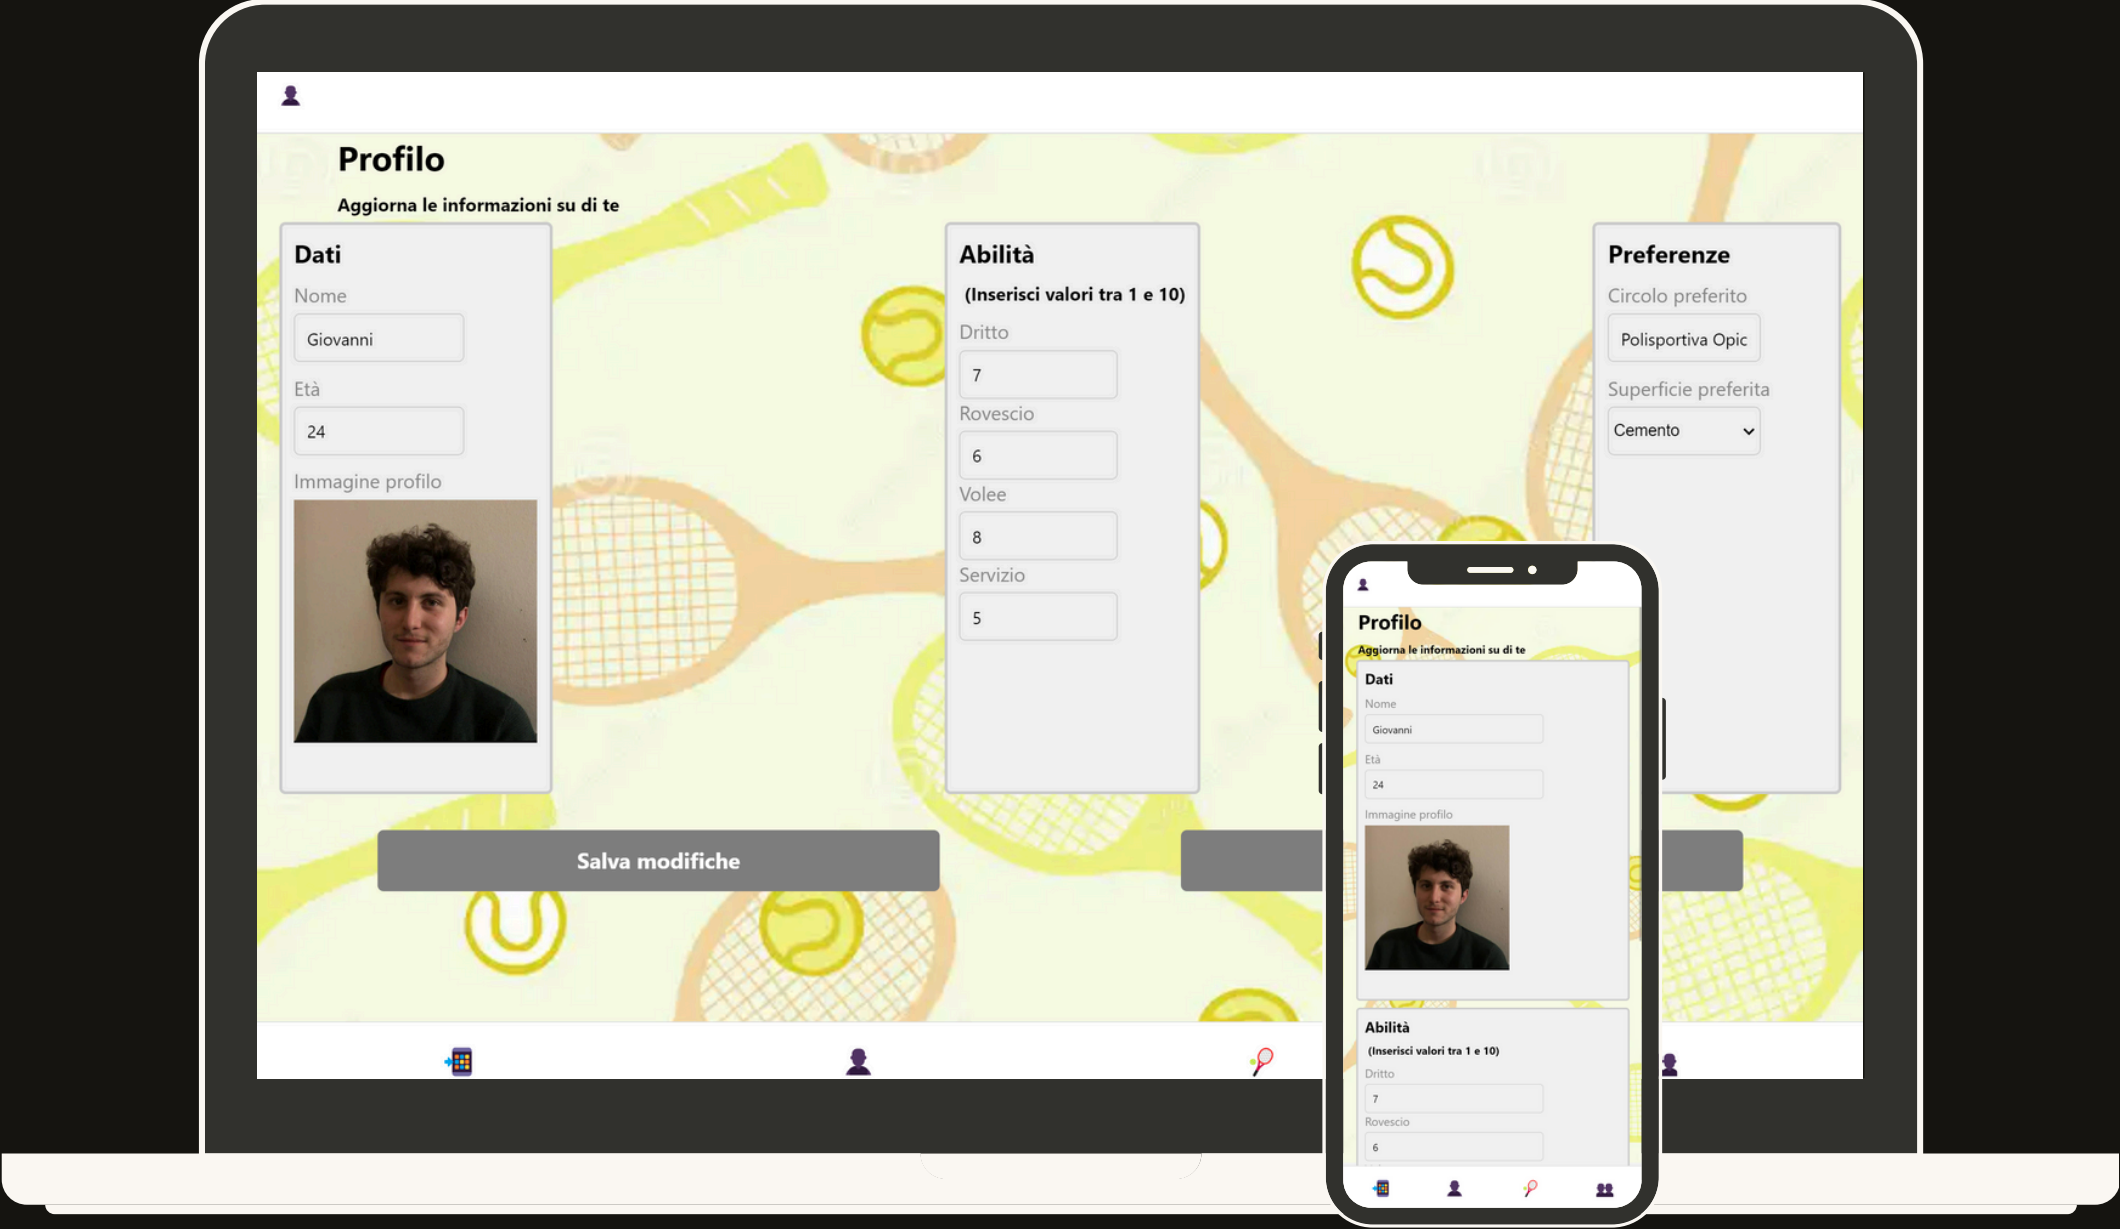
Profilo

Aggiorna le informazioni su di te

Dati

Nome

Giovanni

Età

24

Immagine profilo

Abilità

(Inserisci valori tra 1 e 10)

Dritto

7

Rovescio

6

Volee

8

Servizio

5

Preferenze

Circolo preferito

Polisportiva Opic

Superficie preferita

Cemento

Salva modifiche

Profilo

Aggiorna le informazioni su di te

Dati

Nome

Giovanni

Età

24

Immagine profilo

Abilità

(Inserisci valori tra 1 e 10)

Dritto

7

Rovescio

6